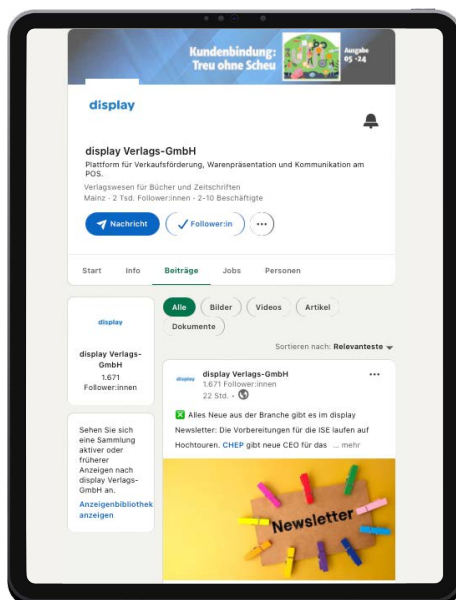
Kundenbindung: Treu ohne Scheu

Ausgabe 05 -24

display

display Verlags-GmbH

Plattform für Verkaufsförderung, Warenpräsentation und Kommunikation am POS.

Verlagswesen für Bücher und Zeitschriften

Mainz · 2 Tsd. Follower:innen · 2-10 Beschäftigte

Nachricht

Follower:in

...

Start

Info

Beiträge

Jobs

Personen

display

display Verlags-GmbH

1.671 Follower:innen

Sehen Sie sich eine Sammlung aktiver oder früherer Anzeigen nach display Verlags-GmbH an.

Anzeigenbibliothek anzeigen

Alle

Bilder

Videos

Artikel

Dokumente

Sortieren nach: Relevanteste

display

display Verlags-GmbH

1.671 Follower:innen

22 Std. ·

...

Alles Neue aus der Branche gibt es im display Newsletter: Die Vorbereitungen für die ISE laufen auf Hochtouren. CHEP gibt neue CEO für das ... mehr

Newsletter